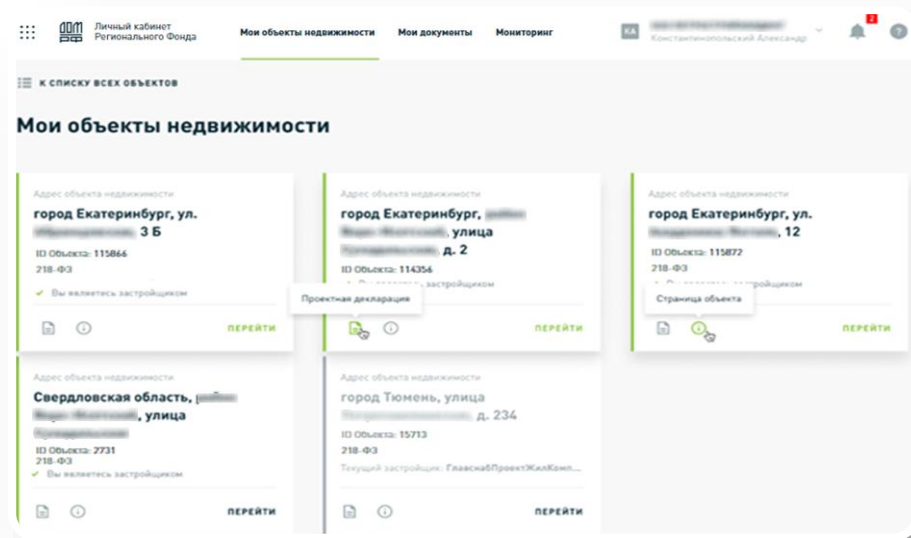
ДОМ РФ Личный кабинет Регионального Фонда

Мои объекты недвижимости Мои документы Мониторинг

КА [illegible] Константинопольский Александр

2

?

К СПИСКУ ВСЕХ ОБЪЕКТОВ

Мои объекты недвижимости

Адрес объекта недвижимости
город Екатеринбург, ул. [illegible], 3 Б
ID Объекта: 115866
218-ФЗ
✓ Вы являетесь застройщиком
ПЕРЕЙТИ

Адрес объекта недвижимости
город Екатеринбург, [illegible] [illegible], улица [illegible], д. 2
ID Объекта: 114356
✓ Вы являетесь застройщиком
Проектная декларация
ПЕРЕЙТИ

Адрес объекта недвижимости
город Екатеринбург, ул. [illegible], 12
ID Объекта: 115872
218-ФЗ
✓ Вы являетесь застройщиком
Страница объекта
ПЕРЕЙТИ

Адрес объекта недвижимости
Свердловская область, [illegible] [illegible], улица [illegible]
ID Объекта: 2731
218-ФЗ
✓ Вы являетесь застройщиком
ПЕРЕЙТИ

Адрес объекта недвижимости
город Тюмень, улица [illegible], д. 234
ID Объекта: 15713
218-ФЗ
Текущий застройщик: ГлавснабПроектЖилКомп...
ПЕРЕЙТИ